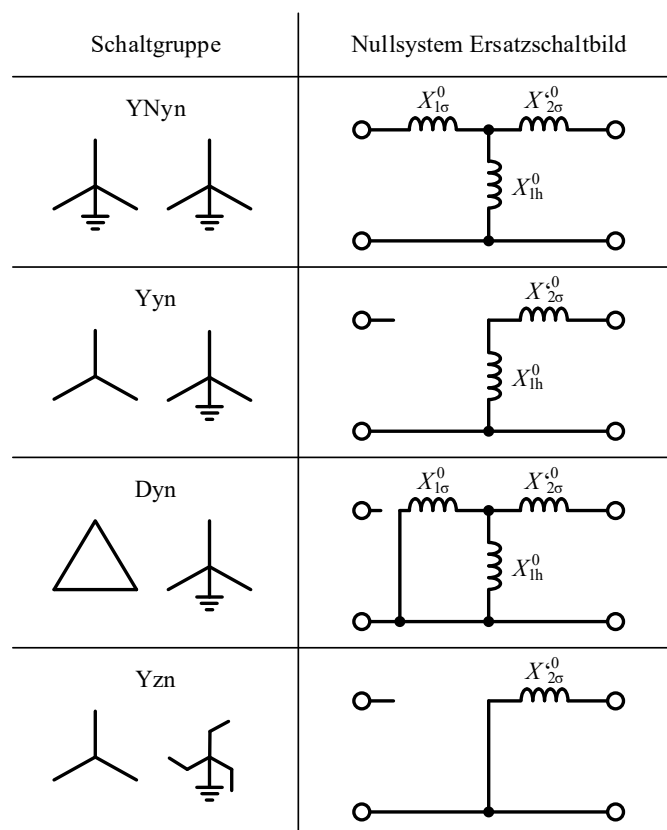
| Schaltgruppe | Nullsystem Ersatzschaltbild |
|---|---|
| YNyn | $X_{1\sigma}^{0}$ $X_{2\sigma}^{\prime 0}$ $X_{1h}^{0}$ |
| Yyn | $X_{2\sigma}^{\prime 0}$ $X_{1h}^{0}$ |
| Dyn | $X_{1\sigma}^{0}$ $X_{2\sigma}^{\prime 0}$ $X_{1h}^{0}$ |
| Yzn | $X_{2\sigma}^{\prime 0}$ |